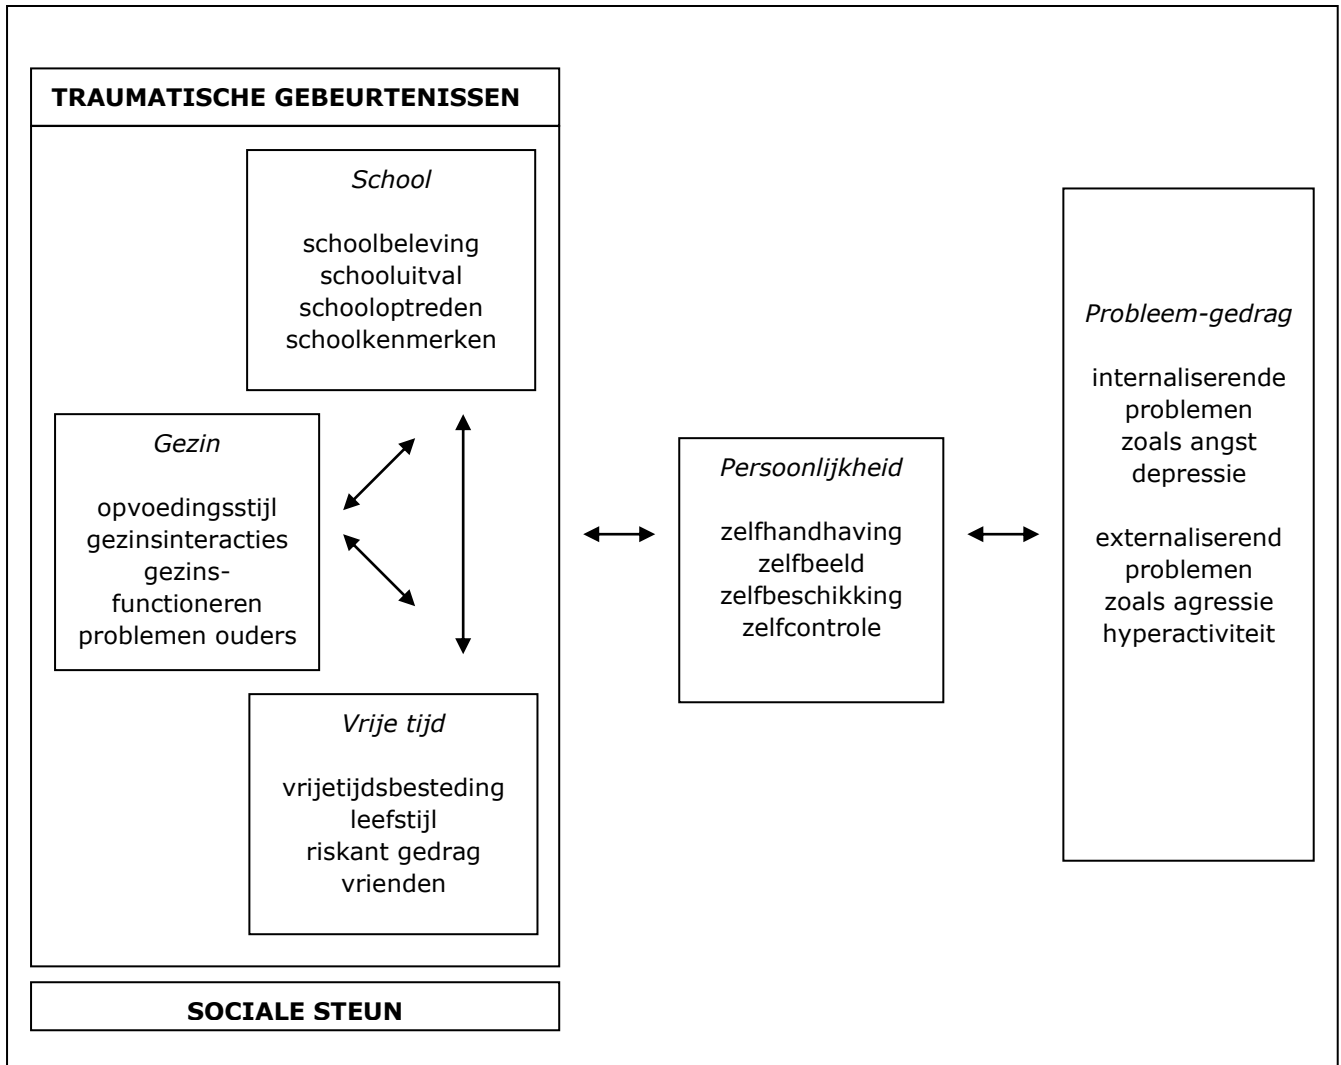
TRAUMATISCHE GEBEURTENISSEN

School

schoolbeleving
schooluitval
schooloptreden
schoolkenmerken

Gezin

opvoedingsstijl
gezinsinteracties
gezins-
functioneren
problemen ouders

Vrije tijd

vrijetijdsbesteding
leefstijl
riskant gedrag
vrienden

SOCIALE STEUN

Persoonlijkheid

zelfhandhaving
zelfbeeld
zelfbeschikking
zelfcontrole

Probleem-gedrag

internaliserende
problemen
zoals angst
depressie

externaliserend
problemen
zoals agressie
hyperactiviteit